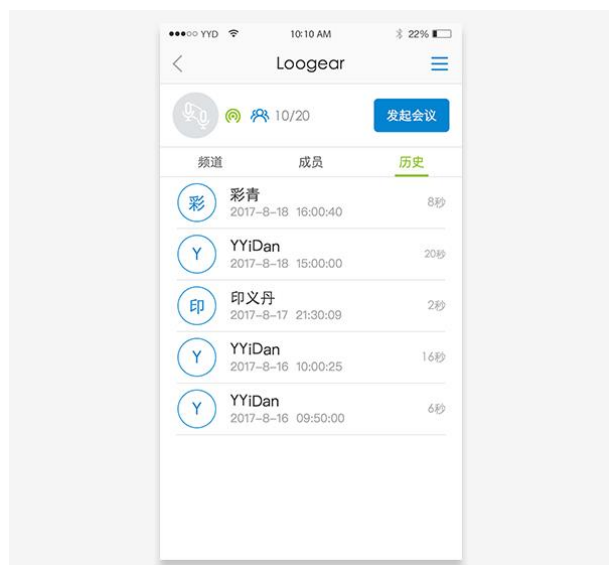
●●●○○ YYD 10:10 AM 22%

Loogear

10/20

发起会议

频道 成员 历史

彩
彩青
2017-8-18 16:00:40
8秒

Y
YYiDan
2017-8-18 15:00:00
20秒

印
印义丹
2017-8-17 21:30:09
2秒

Y
YYiDan
2017-8-16 10:00:25
16秒

Y
YYiDan
2017-8-16 09:50:00
6秒